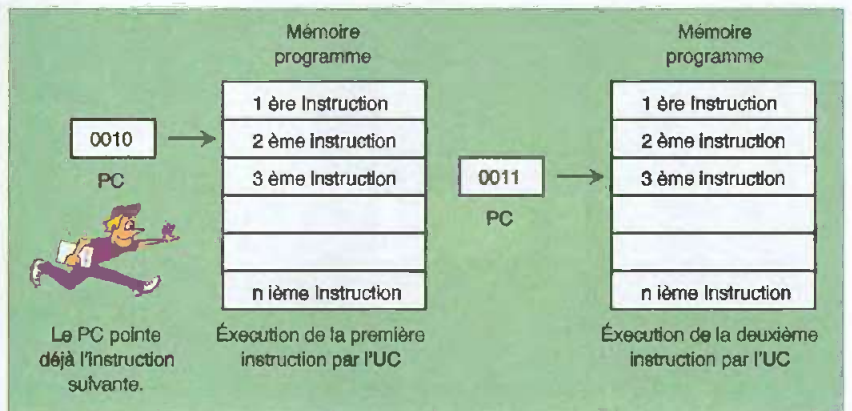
Mémoire programme

| 1 ère Instruction |
|---|
| 2 ème Instruction |
| 3 ème Instruction |
| |
| |
| n ième Instruction |

0010

PC

Le PC pointe déjà l'instruction suivante.

Éxecution de la première instruction par l'UC

0011

PC

Mémoire programme

| 1 ère Instruction |
|---|
| 2 ème Instruction |
| 3 ème Instruction |
| |
| |
| n ième Instruction |

Éxecution de la deuxième instruction par l'UC